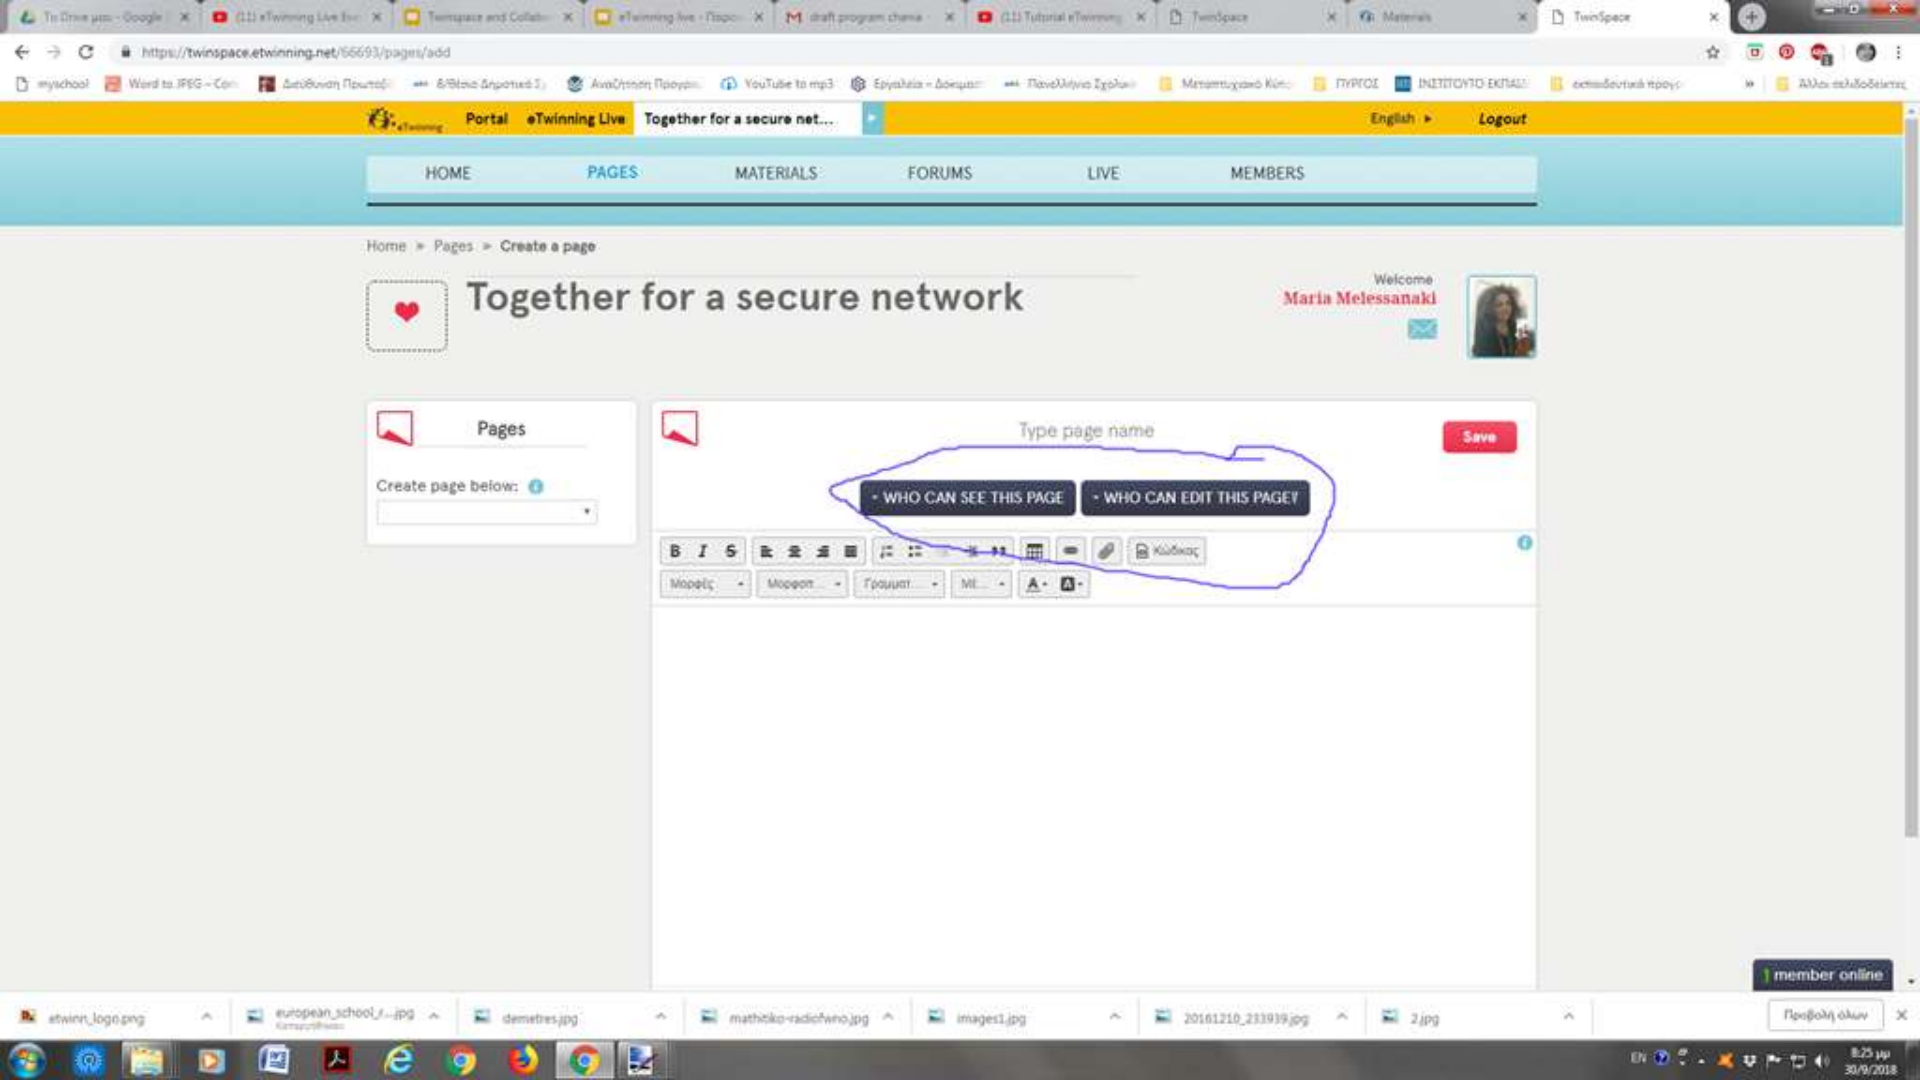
To Drive μου - Google | (11) eTwinning Live Ev | Twinspace and Collab | eTwinning live - Παρο | draft program chania | (11) Tutorial eTwinning | TwinSpace | Materials | TwinSpace

https://twinspace.etwinning.net/66693/pages/add

myschool | Word to JPEG – Con | Διεύθυνση Πρωτοβ | 8/Θέσιο Δημοτικό Σ | Αναζήτηση Προγρα | YouTube to mp3 | Εργαλεία – Δοκιμασ | Πανελλήνιο Σχολικ | Μεταπτυχιακό Κύκλ | ΠΥΡΓΟΣ | ΙΝΣΤΙΤΟΥΤΟ ΕΚΠΑΙΔ | εκπαιδευτικό προγρ | Άλλοι σελιδοδείκτες

Portal | eTwinning Live | Together for a secure net... | English | Logout

HOME | PAGES | MATERIALS | FORUMS | LIVE | MEMBERS

Home » Pages » Create a page

Together for a secure network

Welcome
Maria Melessanaki

Pages

Create page below:

Type page name

Save

WHO CAN SEE THIS PAGE | WHO CAN EDIT THIS PAGE?

Κώδικας

Μορφές | Μορφοπ... | Γραμματ... | Μέ...

member online

etwinn_logo.png | european_school_...jpg | demetres.jpg | mathitiko-radiofwno.jpg | images1.jpg | 20161210_233939.jpg | 2.jpg | Προβολή όλων

EN 8:25 μμ 30/9/2018